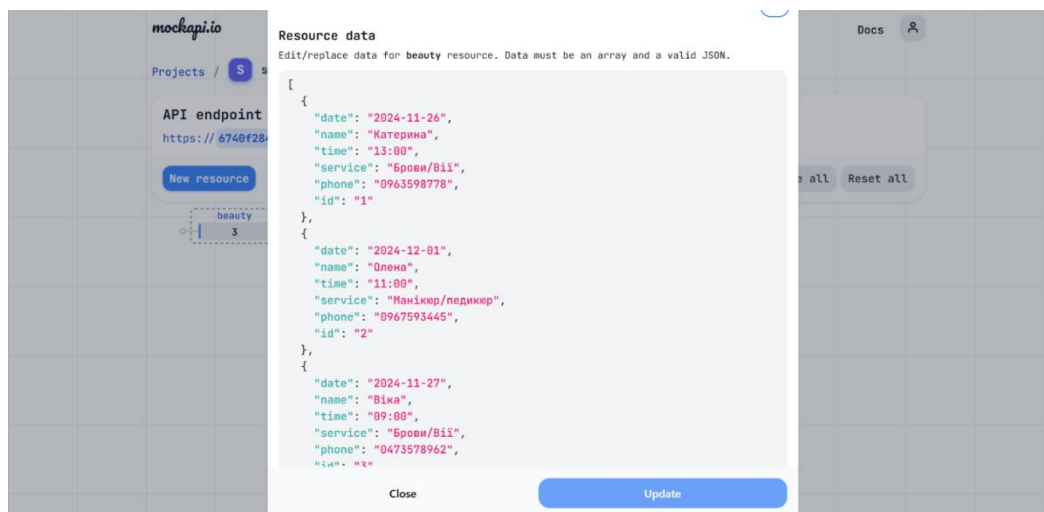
mockapi.io

Projects / S s

API endpoint

https:// 6740f28

New resource

beauty

3

Docs

e all Reset all

Resource data

Edit/replace data for **beauty** resource. Data must be an array and a valid JSON.

```
[
  {
    "date": "2024-11-26",
    "name": "Катерина",
    "time": "13:00",
    "service": "Брови/Вії",
    "phone": "0963598778",
    "id": "1"
  },
  {
    "date": "2024-12-01",
    "name": "Олена",
    "time": "11:00",
    "service": "Манікюр/педикюр",
    "phone": "0967593445",
    "id": "2"
  },
  {
    "date": "2024-11-27",
    "name": "Віка",
    "time": "09:00",
    "service": "Брови/Вії",
    "phone": "0473578962",
    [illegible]
```

Close

Update